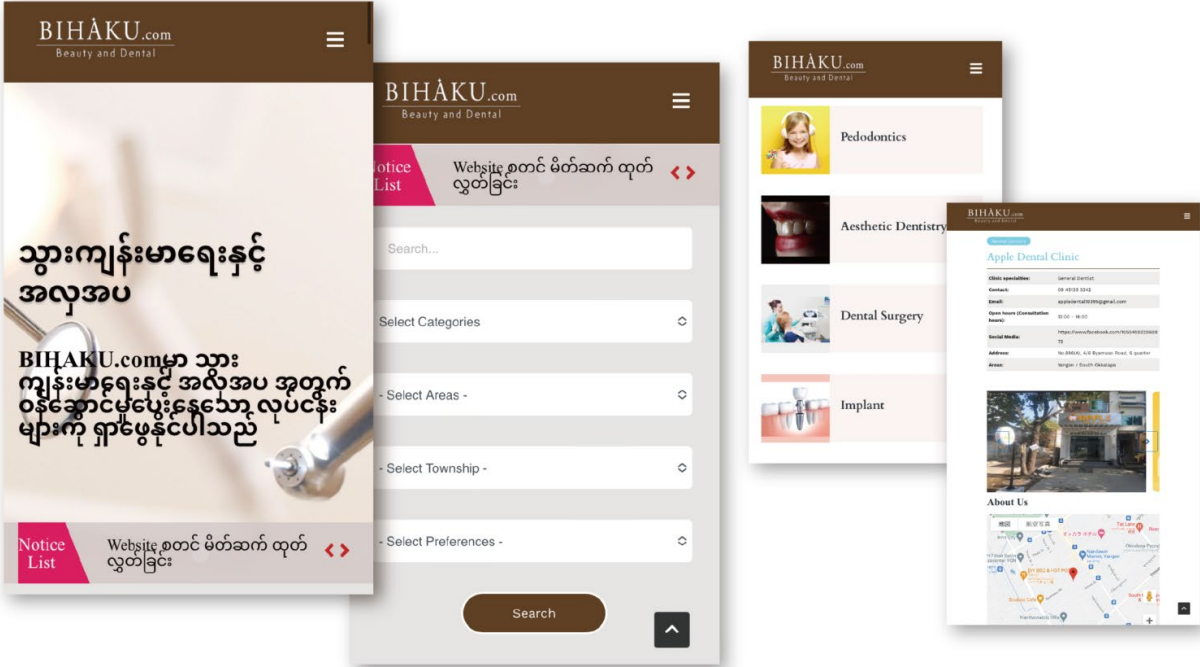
BIHÀKU.com
Beauty and Dental

သွားကျန်းမာရေးနှင့် အလှအပ

BIHAKU.comမှာ သွားကျန်းမာရေးနှင့် အလှအပ အတွက် ဝန်ဆောင်မှုပေးနေသော လုပ်ငန်းများကို ရှာဖွေနိုင်ပါသည်

Notice List

Website စတင် မိတ်ဆက် ထုတ်လွှတ်ခြင်း

BIHÀKU.com
Beauty and Dental

Notice List

Website စတင် မိတ်ဆက် ထုတ်လွှတ်ခြင်း

Search...

Select Categories

- Select Areas -

- Select Township -

- Select Preferences -

Search

BIHÀKU.com
Beauty and Dental

Pedodontics

Aesthetic Dentistry

Dental Surgery

Implant

BIHÀKU.com
Beauty and Dental

Apple Dental Clinic

| Clinic specialities: | General Dentist |
|---|---|
| Contact: | 09 49133 3343 |
| Email: | appledental1009@gmail.com |
| Open hours (Consultation hours): | 10:00 - 18:00 |
| Social Media: | https://www.facebook.com/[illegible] |
| Address: | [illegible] |
| Areas: | Yangon / South Okkalapa |

About Us